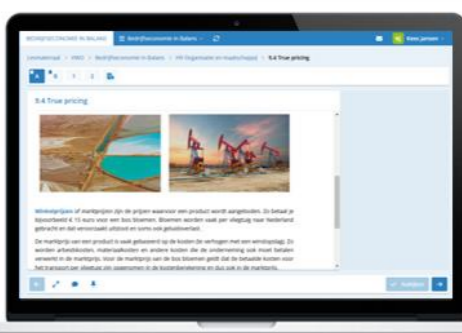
BEDRIJFSECONOMIE IN BALANS

Bedrijfseconomie in Balans

Kees Jansen

Lesmateriaal > VWO > Bedrijfseconomie in Balans > H9 Organisatie en maatschappij > 9.4 True pricing

9.4 True pricing

Winkelprijzen of marktprijzen zijn de prijzen waarvoor een product wordt aangeboden. Zo betaal je bijvoorbeeld € 15 euro voor een bos bloemen. Bloemen worden vaak per vliegtuig naar Nederland gebracht en dat veroorzaakt uitstoot en soms ook geluidsoverlast.

De marktprijs van een product is vaak gebaseerd op de kosten (te verhogen met een winstopslag). Zo worden arbeidskosten, materiaalkosten en andere kosten die de onderneming ook moet betalen verwerkt in de marktprijs. Voor de marktprijs van de bos bloemen geldt dat de betaalde kosten voor het transport per vliegtuig zijn opgenomen in de kostenberekening en dus ook in de marktprijs.

Voltooien